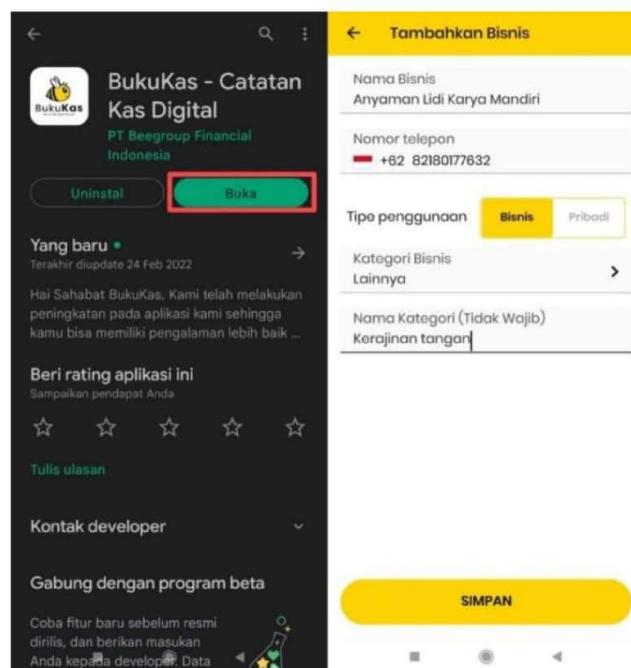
BukuKas

BukuKas - Catatan Kas Digital
PT Beegroup Financial Indonesia

Uninstal
Buka

Yang baru •
Terakhir diupdate 24 Feb 2022

Hai Sahabat BukuKas, Kami telah melakukan peningkatan pada aplikasi kami sehingga kamu bisa memiliki pengalaman lebih baik ...

Beri rating aplikasi ini
Sampaikan pendapat Anda

Tulis ulasan

Kontak developer

Gabung dengan program beta

Coba fitur baru sebelum resmi dirilis, dan berikan masukan Anda kepada developer. Data

Tambahkan Bisnis

Nama Bisnis
Anyaman Lidi Karya Mandiri

Nomor telepon
+62 82180177632

Tipe penggunaan
Bisnis
Pribadi

Kategori Bisnis
Lainnya

Nama Kategori (Tidak Wajib)
Kerajinan tangan

SIMPAN